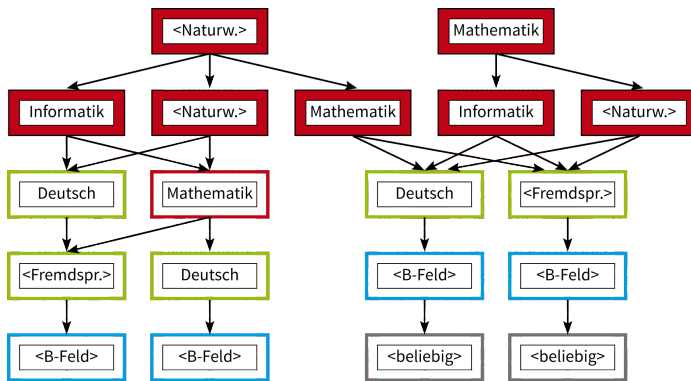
<Naturw.>

Mathematik

Informatik

<Naturw.>

Mathematik

Informatik

<Naturw.>

Deutsch

Mathematik

Deutsch

<Fremdspr.>

<Fremdspr.>

Deutsch

<B-Feld>

<B-Feld>

<B-Feld>

<B-Feld>

<beliebig>

<beliebig>